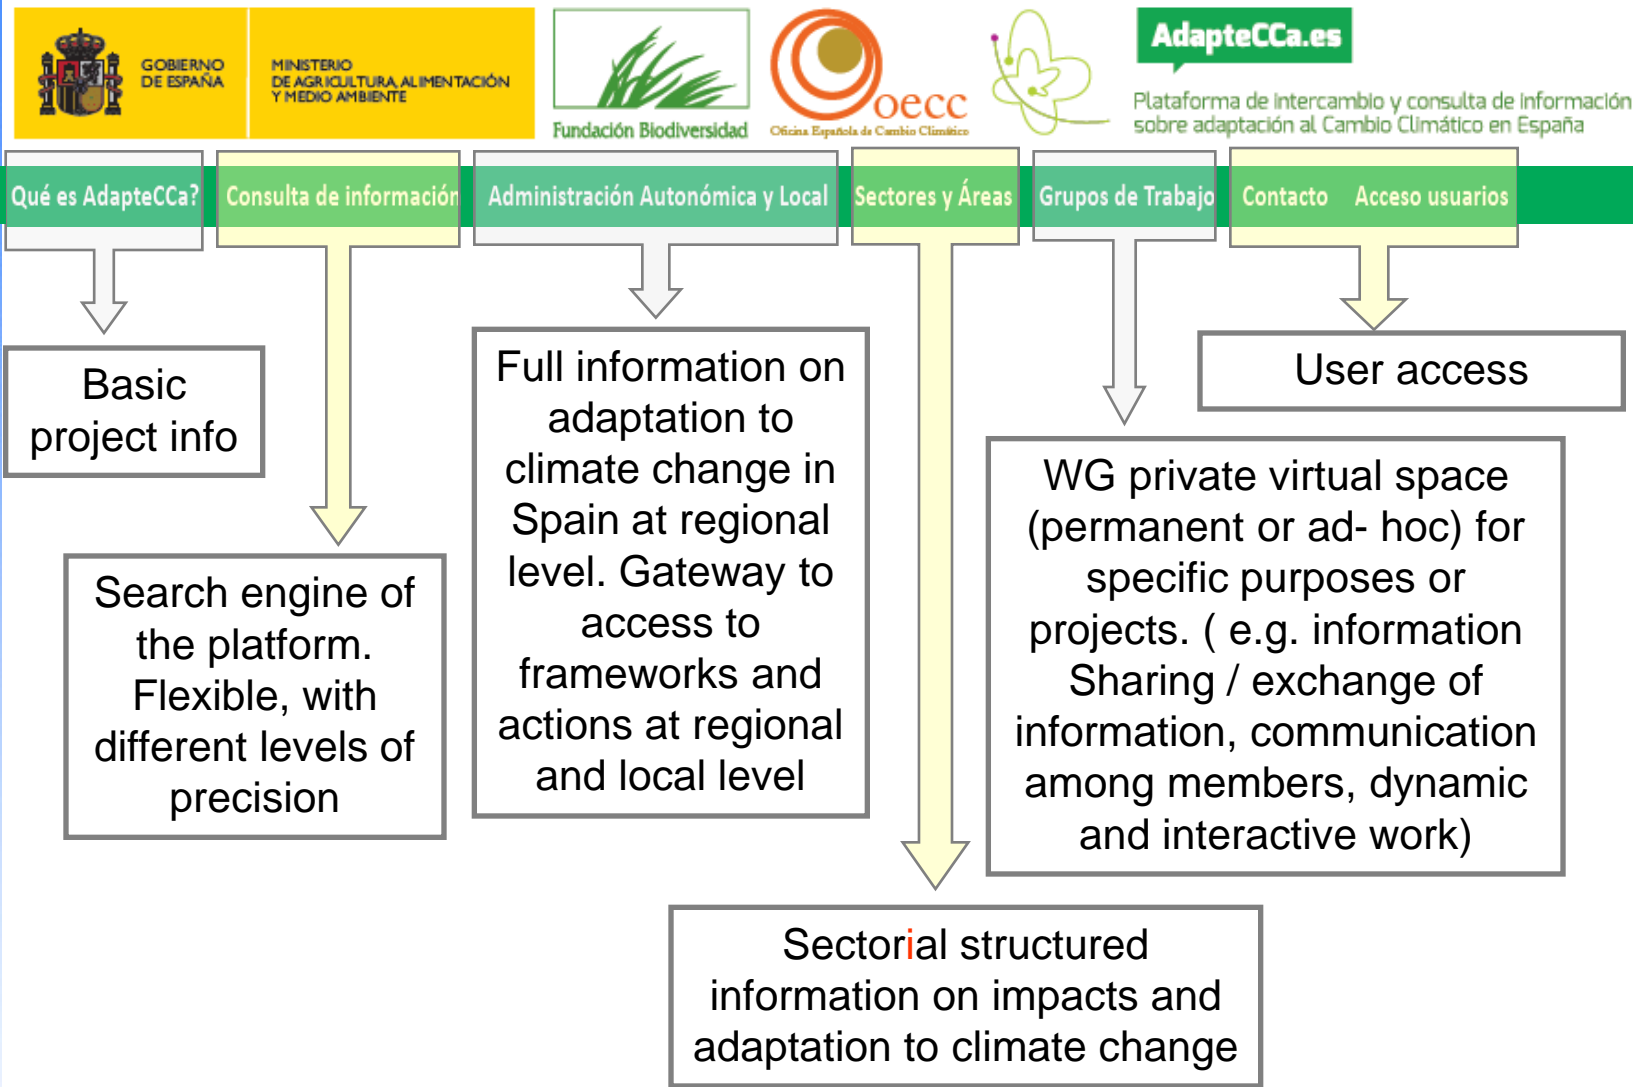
GOBIERNO DE ESPAÑA

MINISTERIO DE AGRICULTURA, ALIMENTACIÓN Y MEDIO AMBIENTE

Fundación Biodiversidad

oecc
Oficina Española de Cambio Climático

AdapteCCa.es

Plataforma de intercambio y consulta de información sobre adaptación al Cambio Climático en España

Qué es AdapteCCa? | Consulta de información | Administración Autonómica y Local | Sectores y Áreas | Grupos de Trabajo | Contacto | Acceso usuarios

Basic project info

Search engine of the platform. Flexible, with different levels of precision

Full information on adaptation to climate change in Spain at regional level. Gateway to access to frameworks and actions at regional and local level

User access

WG private virtual space (permanent or ad- hoc) for specific purposes or projects. ( e.g. information Sharing / exchange of information, communication among members, dynamic and interactive work)

Sectorial structured information on impacts and adaptation to climate change